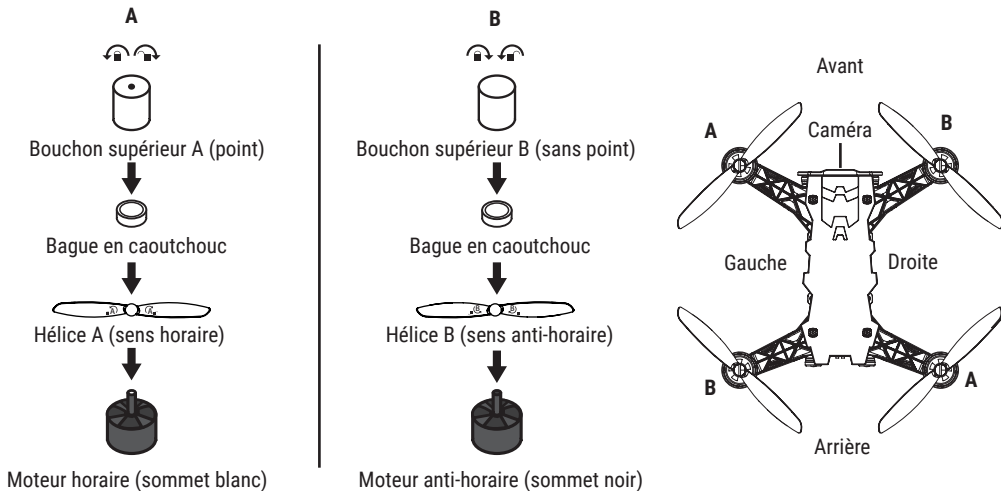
A

Bouchon supérieur A (point)

Bague en caoutchouc

Hélice A (sens horaire)

Moteur horaire (sommet blanc)

B

Bouchon supérieur B (sans point)

Bague en caoutchouc

Hélice B (sens anti-horaire)

Moteur anti-horaire (sommet noir)

Avant

A

Caméra

B

Gauche

Droite

B

A

Arrière